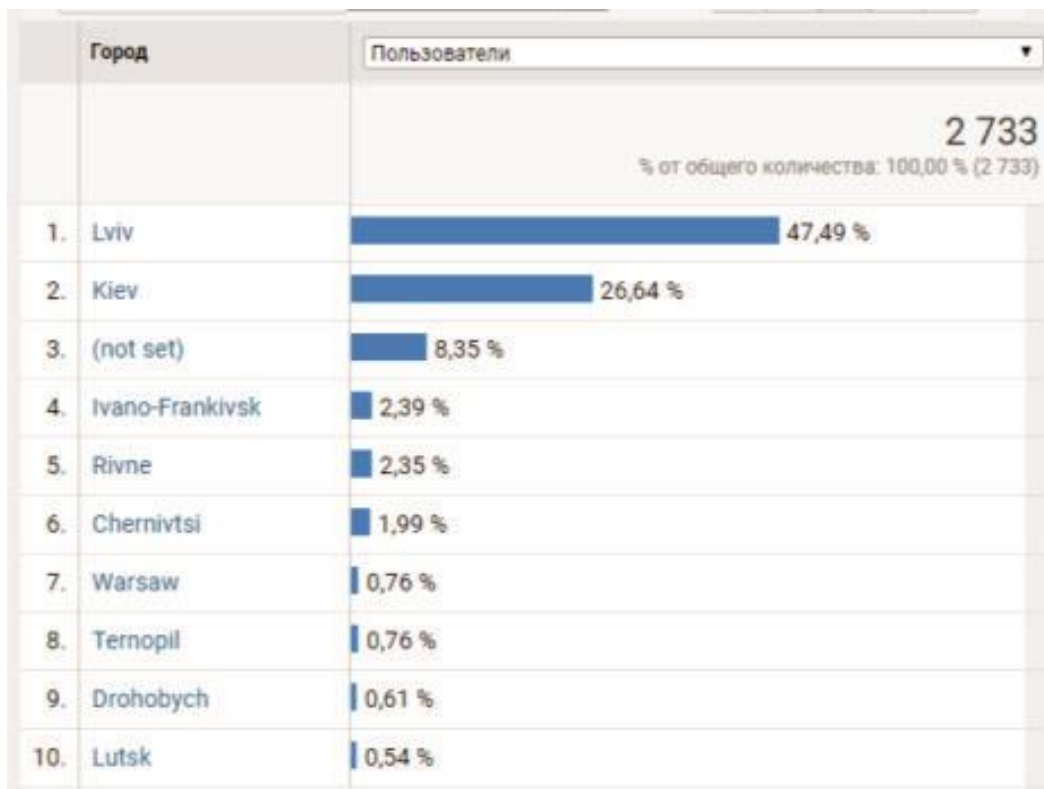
| | Город | Пользователи ▼ |
|---|---|---|
| | | 2 733<br>% от общего количества: 100,00 % (2 733) |
| 1. | Lviv | 47,49 % |
| 2. | Kiev | 26,64 % |
| 3. | (not set) | 8,35 % |
| 4. | Ivano-Frankivsk | 2,39 % |
| 5. | Rivne | 2,35 % |
| 6. | Chernivtsi | 1,99 % |
| 7. | Warsaw | 0,76 % |
| 8. | Ternopil | 0,76 % |
| 9. | Drohobych | 0,61 % |
| 10. | Lutsk | 0,54 % |